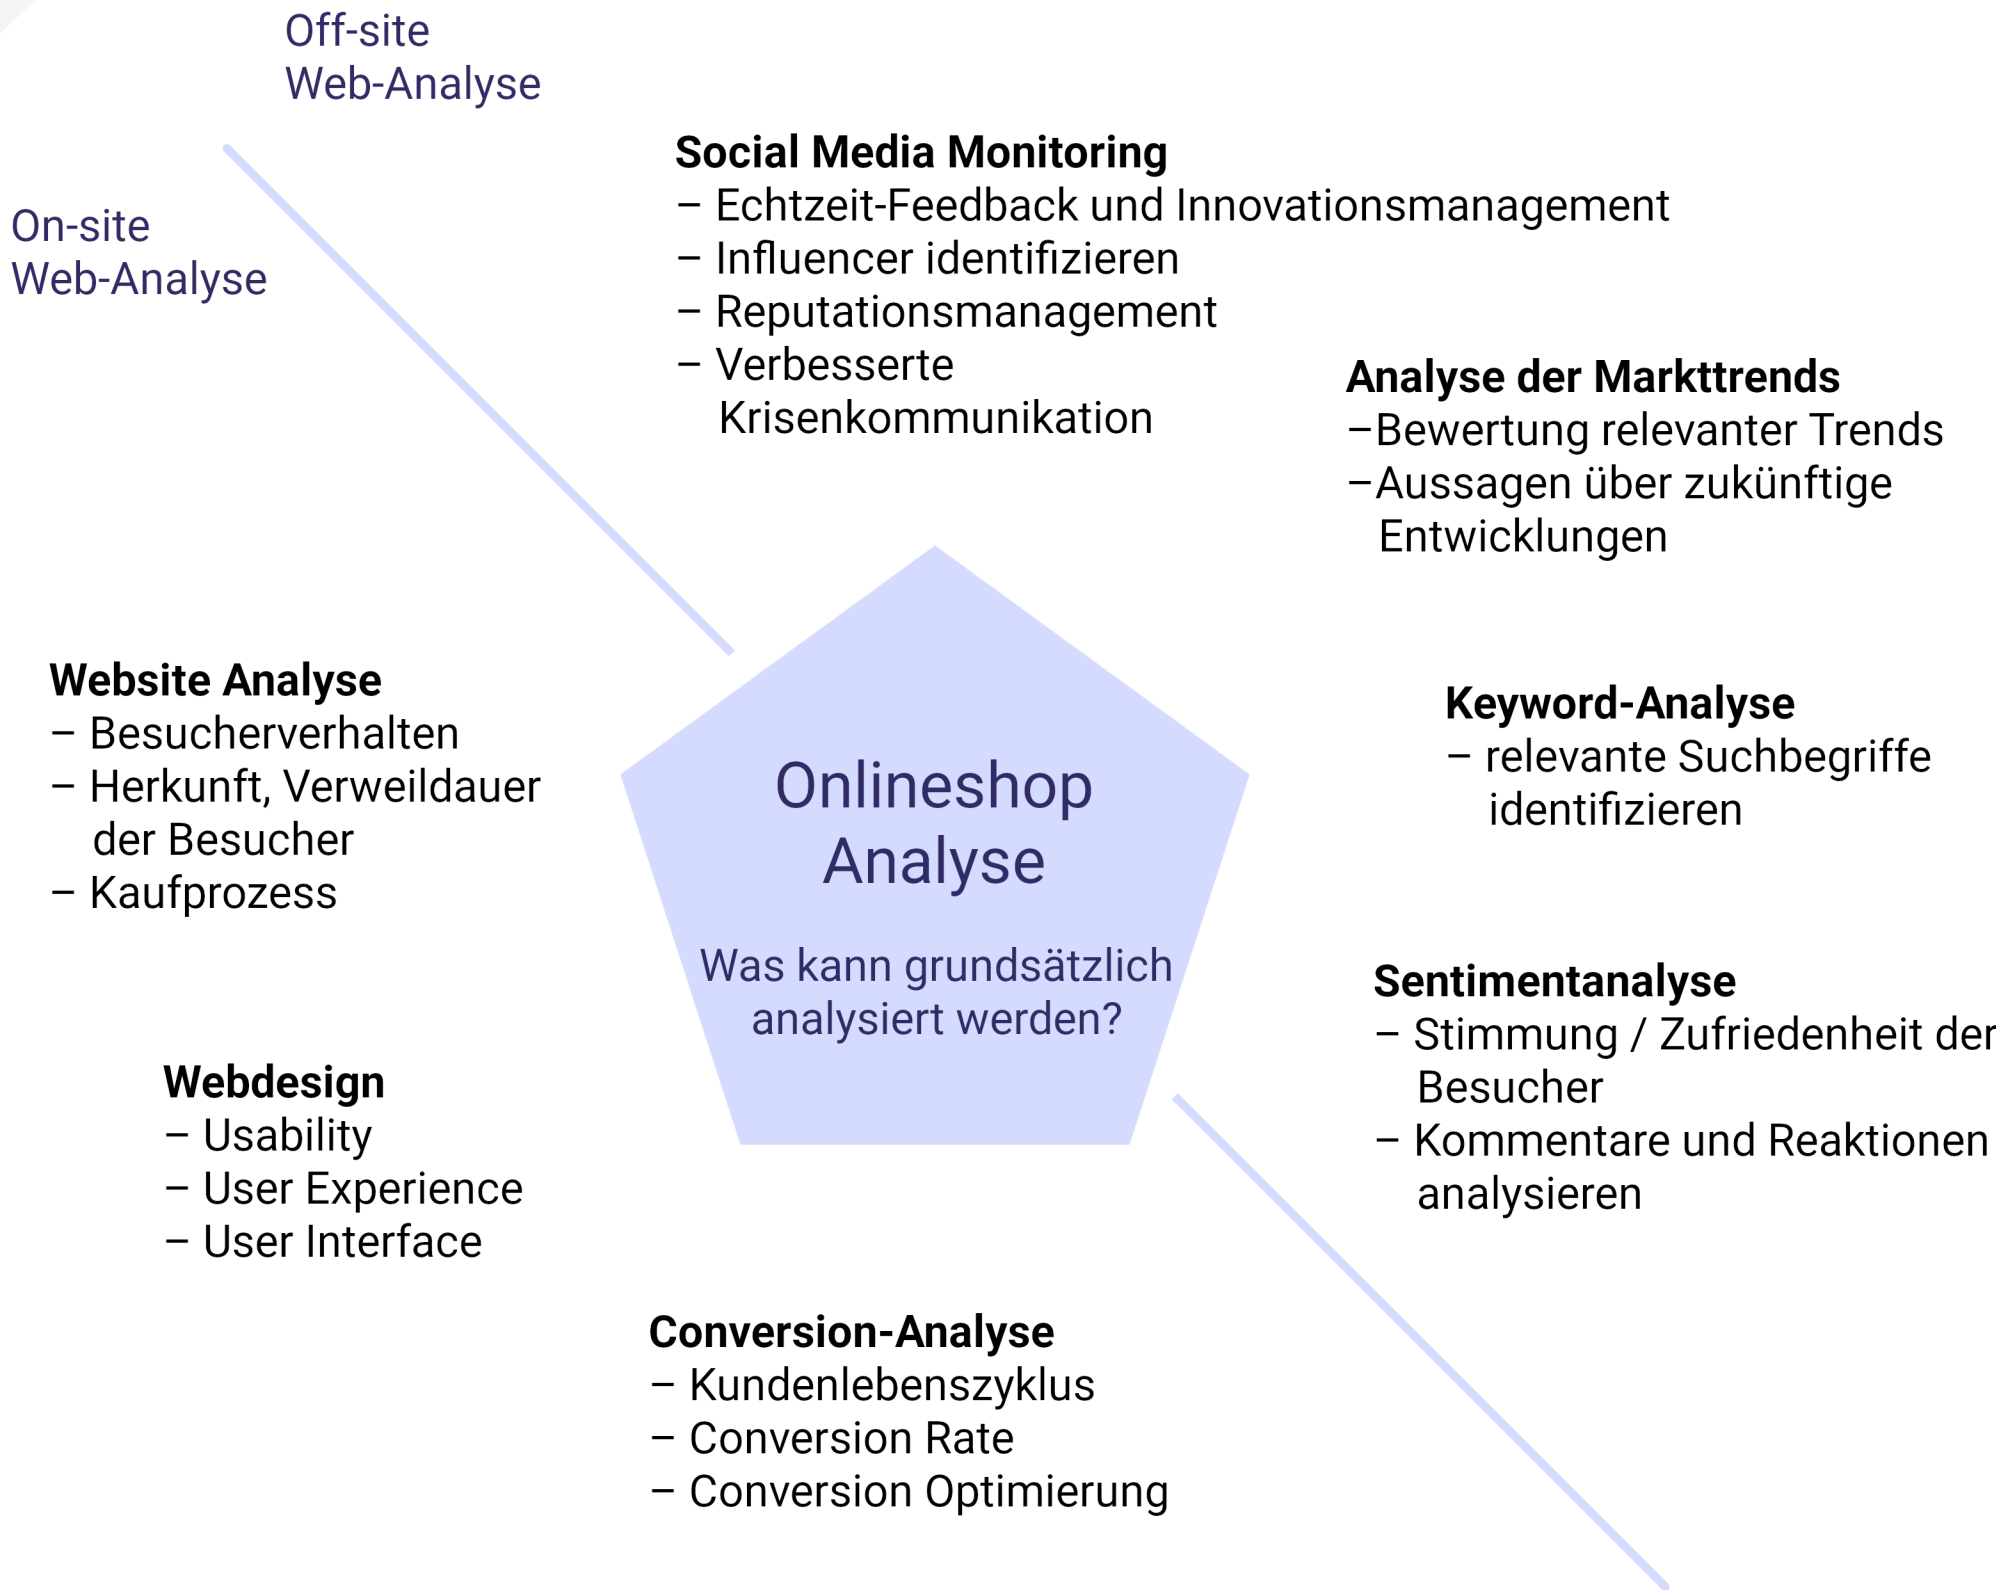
Off-site
Web-Analyse

On-site
Web-Analyse

Social Media Monitoring
– Echtzeit-Feedback und Innovationsmanagement
– Influencer identifizieren
– Reputationsmanagement
– Verbesserte Krisenkommunikation

Analyse der Markttrends
–Bewertung relevanter Trends
–Aussagen über zukünftige Entwicklungen

Website Analyse
– Besucherverhalten
– Herkunft, Verweildauer der Besucher
– Kaufprozess

Onlineshop
Analyse

Was kann grundsätzlich analysiert werden?

Keyword-Analyse
– relevante Suchbegriffe identifizieren

Sentimentanalyse
– Stimmung / Zufriedenheit der Besucher
– Kommentare und Reaktionen analysieren

Webdesign
– Usability
– User Experience
– User Interface

Conversion-Analyse
– Kundenlebenszyklus
– Conversion Rate
– Conversion Optimierung